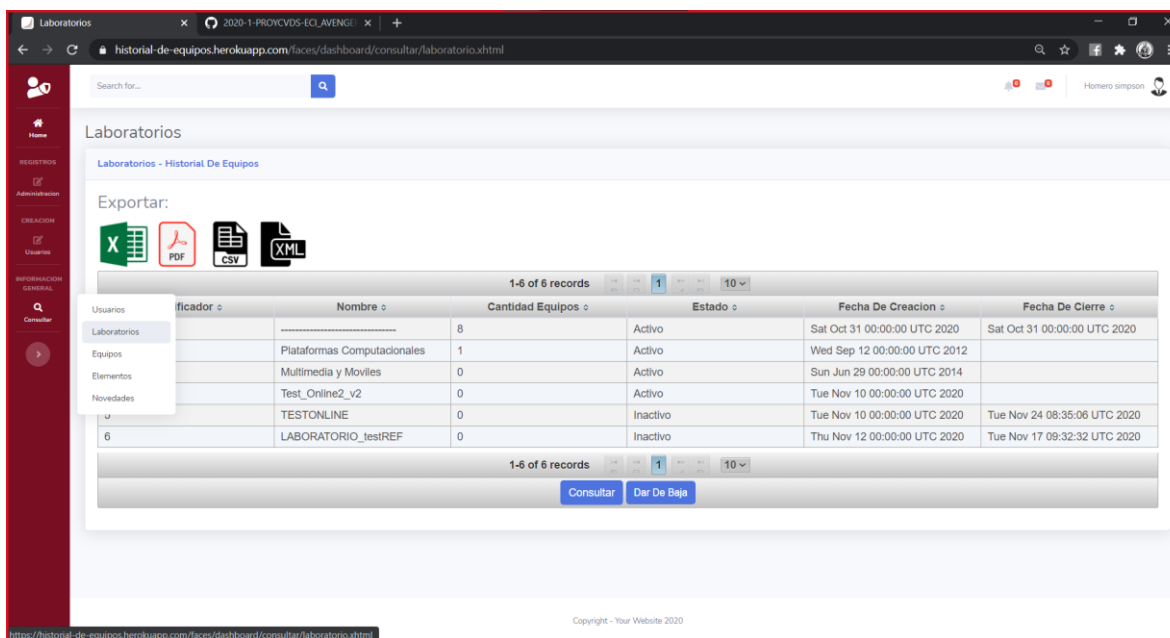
Laboratorios
2020-1-PROYCVDS-ECI_AVENGE
historial-de-equipos.herokuapp.com/faces/dashboard/consultar/laboratorio.xhtml

Search for...
Homero simpson

Home
REGISTROS
Administracion
CREACION
Usuarios
INFORMACION GENERAL
Consultar

Laboratorios

Laboratorios - Historial De Equipos

Exportar:

PDF CSV XML

1-6 of 6 records 1 10

| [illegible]ficador | Nombre | Cantidad Equipos | Estado | Fecha De Creacion | Fecha De Cierre |
|---|---|---|---|---|---|
| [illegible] | ---------------------------------- | 8 | Activo | Sat Oct 31 00:00:00 UTC 2020 | Sat Oct 31 00:00:00 UTC 2020 |
| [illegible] | Plataformas Computacionales | 1 | Activo | Wed Sep 12 00:00:00 UTC 2012 | |
| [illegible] | Multimedia y Moviles | 0 | Activo | Sun Jun 29 00:00:00 UTC 2014 | |
| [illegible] | Test_Online2_v2 | 0 | Activo | Tue Nov 10 00:00:00 UTC 2020 | |
| 5 | TESTONLINE | 0 | Inactivo | Tue Nov 10 00:00:00 UTC 2020 | Tue Nov 24 08:35:06 UTC 2020 |
| 6 | LABORATORIO_testREF | 0 | Inactivo | Thu Nov 12 00:00:00 UTC 2020 | Tue Nov 17 09:32:32 UTC 2020 |

Usuarios
Laboratorios
Equipos
Elementos
Novedades

1-6 of 6 records 1 10

Consultar Dar De Baja

Copyright - Your Website 2020

https://historial-de-equipos.herokuapp.com/faces/dashboard/consultar/laboratorio.xhtml